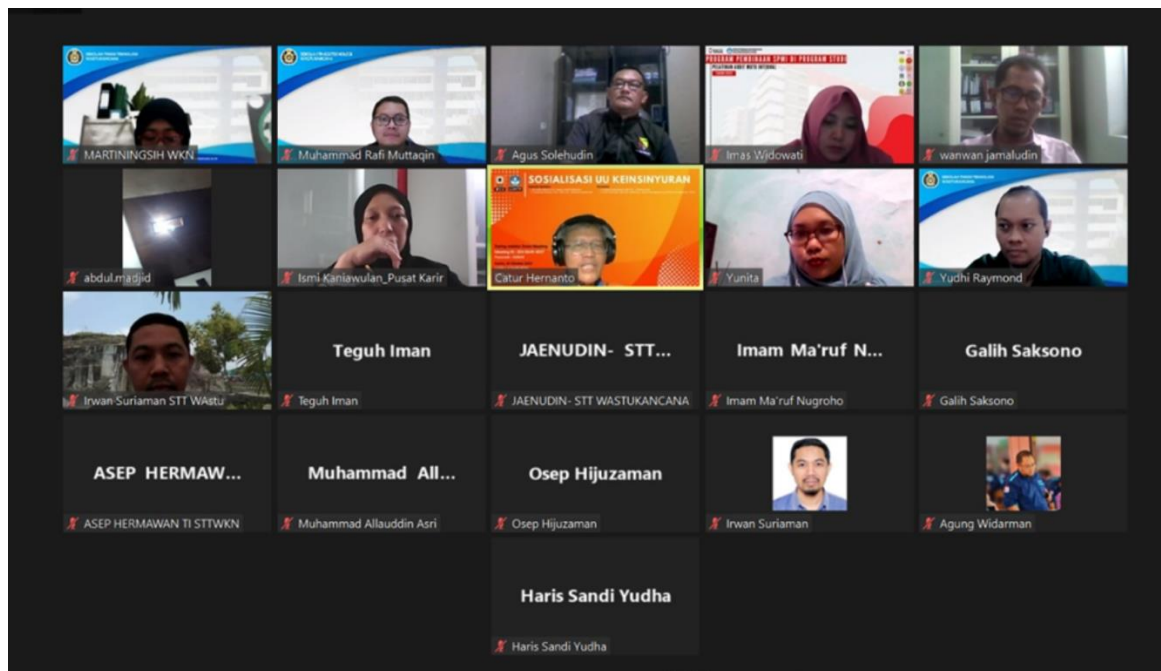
MARTININGSIH WKN

Muhammad Rafi Muttaqin

Agus Solehudin

PROGRAM PEMBINAAN SPMI DI PROGRAM STUDI

PELATIHAN AUDIT MUTU INTERNAL

Imas Widowati

wanwan jamaludin

abdul.madjid

Ismi Kaniawulan_Pusat Karir

SOSIALISASI UU KEINSINYURAN

Catur Hernanto

Yunita

Yudhi Raymond

Irwan Suriaman STT WAstu

Teguh Iman

Teguh Iman

JAENUDIN- STT...

JAENUDIN- STT WASTUKANCANA

Imam Ma'ruf N...

Imam Ma'ruf Nugroho

Galih Saksono

Galih Saksono

ASEP HERMAW...

ASEP HERMAWAN TI STTWKN

Muhammad All...

Muhammad Allauddin Asri

Osep Hijuzaman

Osep Hijuzaman

Irwan Suriaman

Agung Widarman

Haris Sandi Yudha

Haris Sandi Yudha